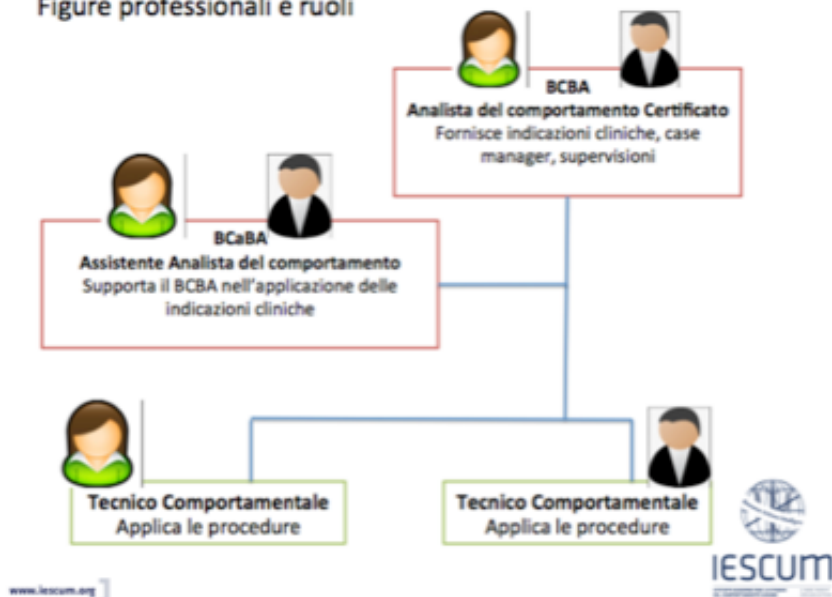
Figure professionali e ruoli

BCBA
Analista del comportamento Certificato
Fornisce indicazioni cliniche, case manager, supervisioni

BCaBA
Assistente Analista del comportamento
Supporta il BCBA nell'applicazione delle indicazioni cliniche

Tecnico Comportamentale
Applica le procedure

Tecnico Comportamentale
Applica le procedure

IESCUM

www.iescum.org